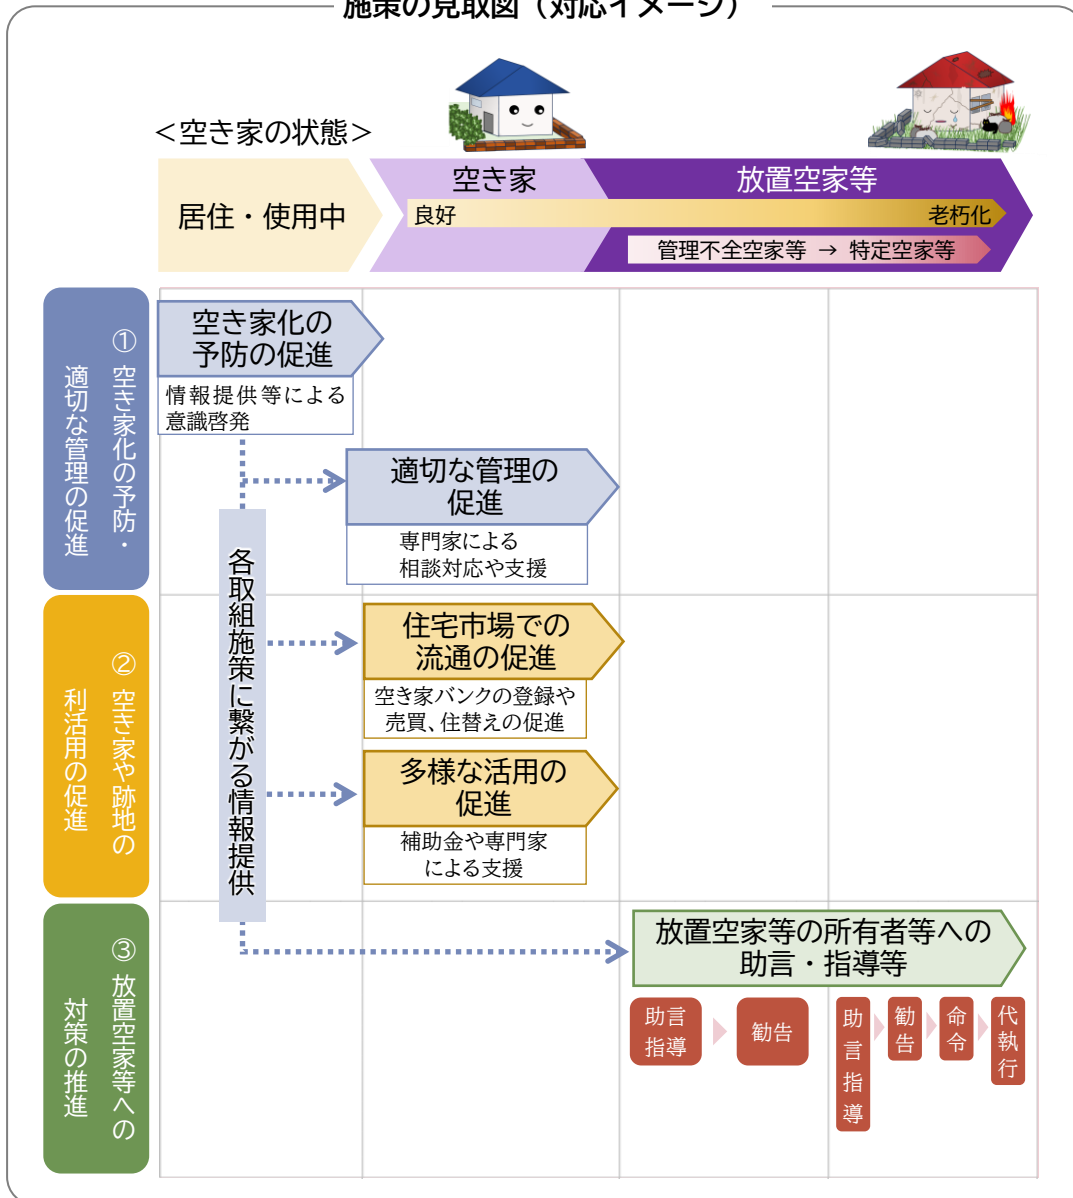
施策の見取図（対応イメージ）

＜空き家の状態＞

居住・使用中

空き家

放置空家等

良好

老朽化

管理不全空家等 → 特定空家等

① 空き家化の予防・適切な管理の促進

空き家化の予防の促進

情報提供等による意識啓発

適切な管理の促進

専門家による相談対応や支援

各取組施策に繋がる情報提供

② 空き家や跡地の利活用の促進

住宅市場での流通の促進

空き家バンクの登録や売買、住替えの促進

多様な活用の促進

補助金や専門家による支援

③ 放置空家等への対策の推進

放置空家等の所有者等への助言・指導等

助言指導

勧告

助言指導

勧告

命令

代執行